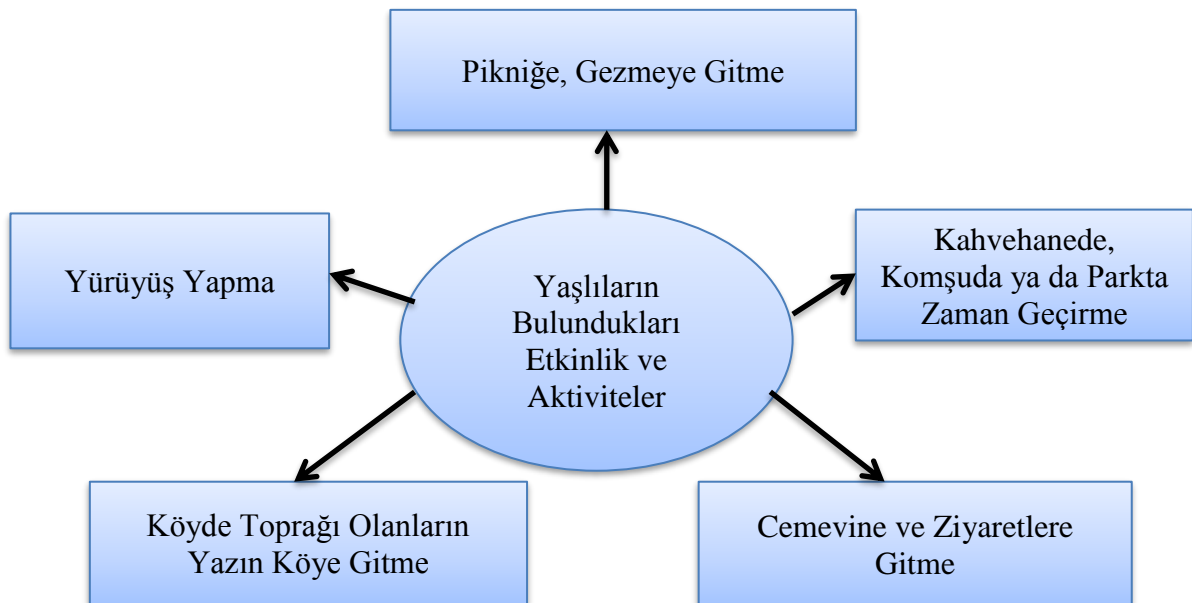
Pikniğe, Gezmeye Gitme

Yürüyüş Yapma

Yaşlıların Bulundukları Etkinlik ve Aktiviteler

Kahvehanede, Komşuda ya da Parkta Zaman Geçirme

Köyde Toprağı Olanların Yazın Köye Gitme

Cemevine ve Ziyaretlere Gitme